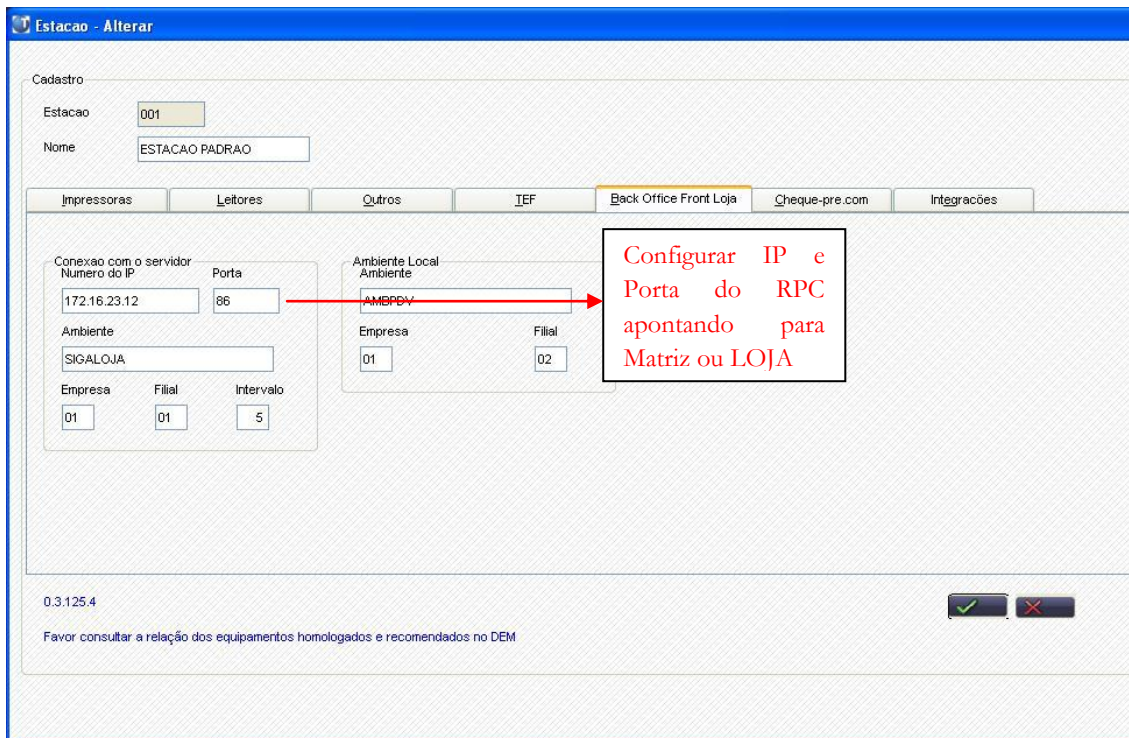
Estacao - Alterar

Cadastro

Estacao 001

Nome ESTACAO PADRAO

Impressoras | Leitores | Outros | TEF | Back Office Front Loja | Cheque-pre.com | Integrações

Conexao com o servidor
Numero do IP 172.16.23.12
Porta 86
Ambiente SIGALOJA
Empresa 01
Filial 01
Intervalo 5

Ambiente Local
Ambiente AMBPDV
Empresa 01
Filial 02

Configurar IP e Porta do RPC apontando para Matriz ou LOJA

0.3.125.4

Favor consultar a relação dos equipamentos homologados e recomendados no DEM